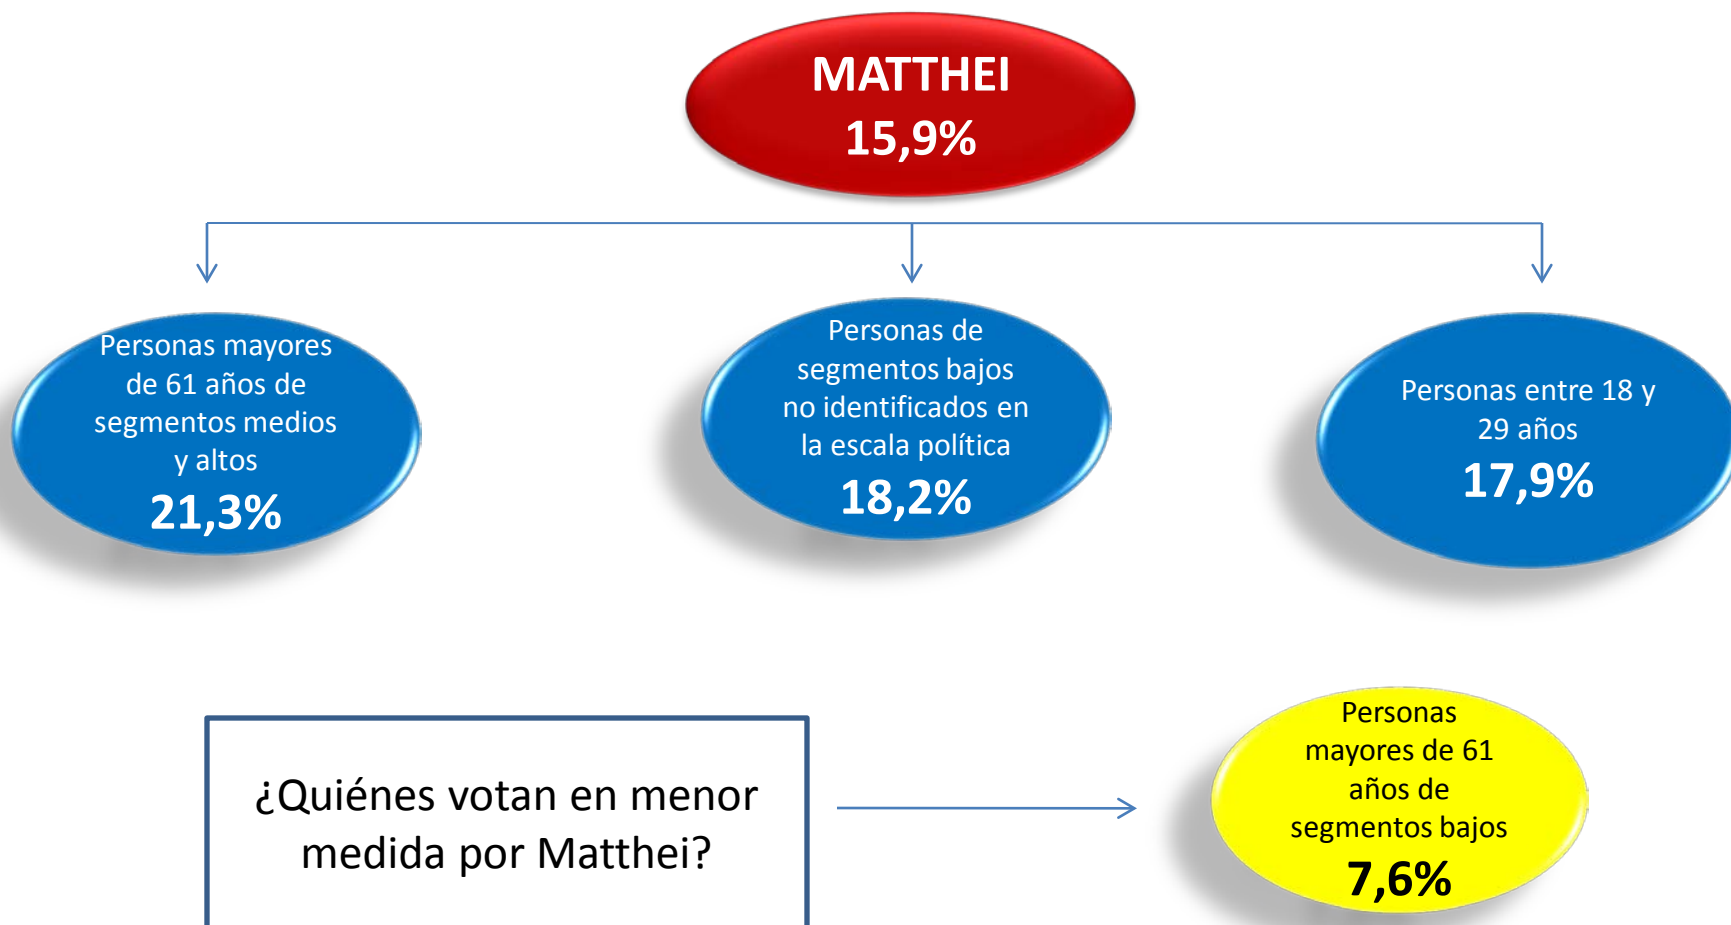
MATTHEI
15,9%

Personas mayores de 61 años de segmentos medios y altos
21,3%

Personas de segmentos bajos no identificados en la escala política
18,2%

Personas entre 18 y 29 años
17,9%

¿Quiénes votan en menor medida por Matthei?

Personas mayores de 61 años de segmentos bajos
7,6%